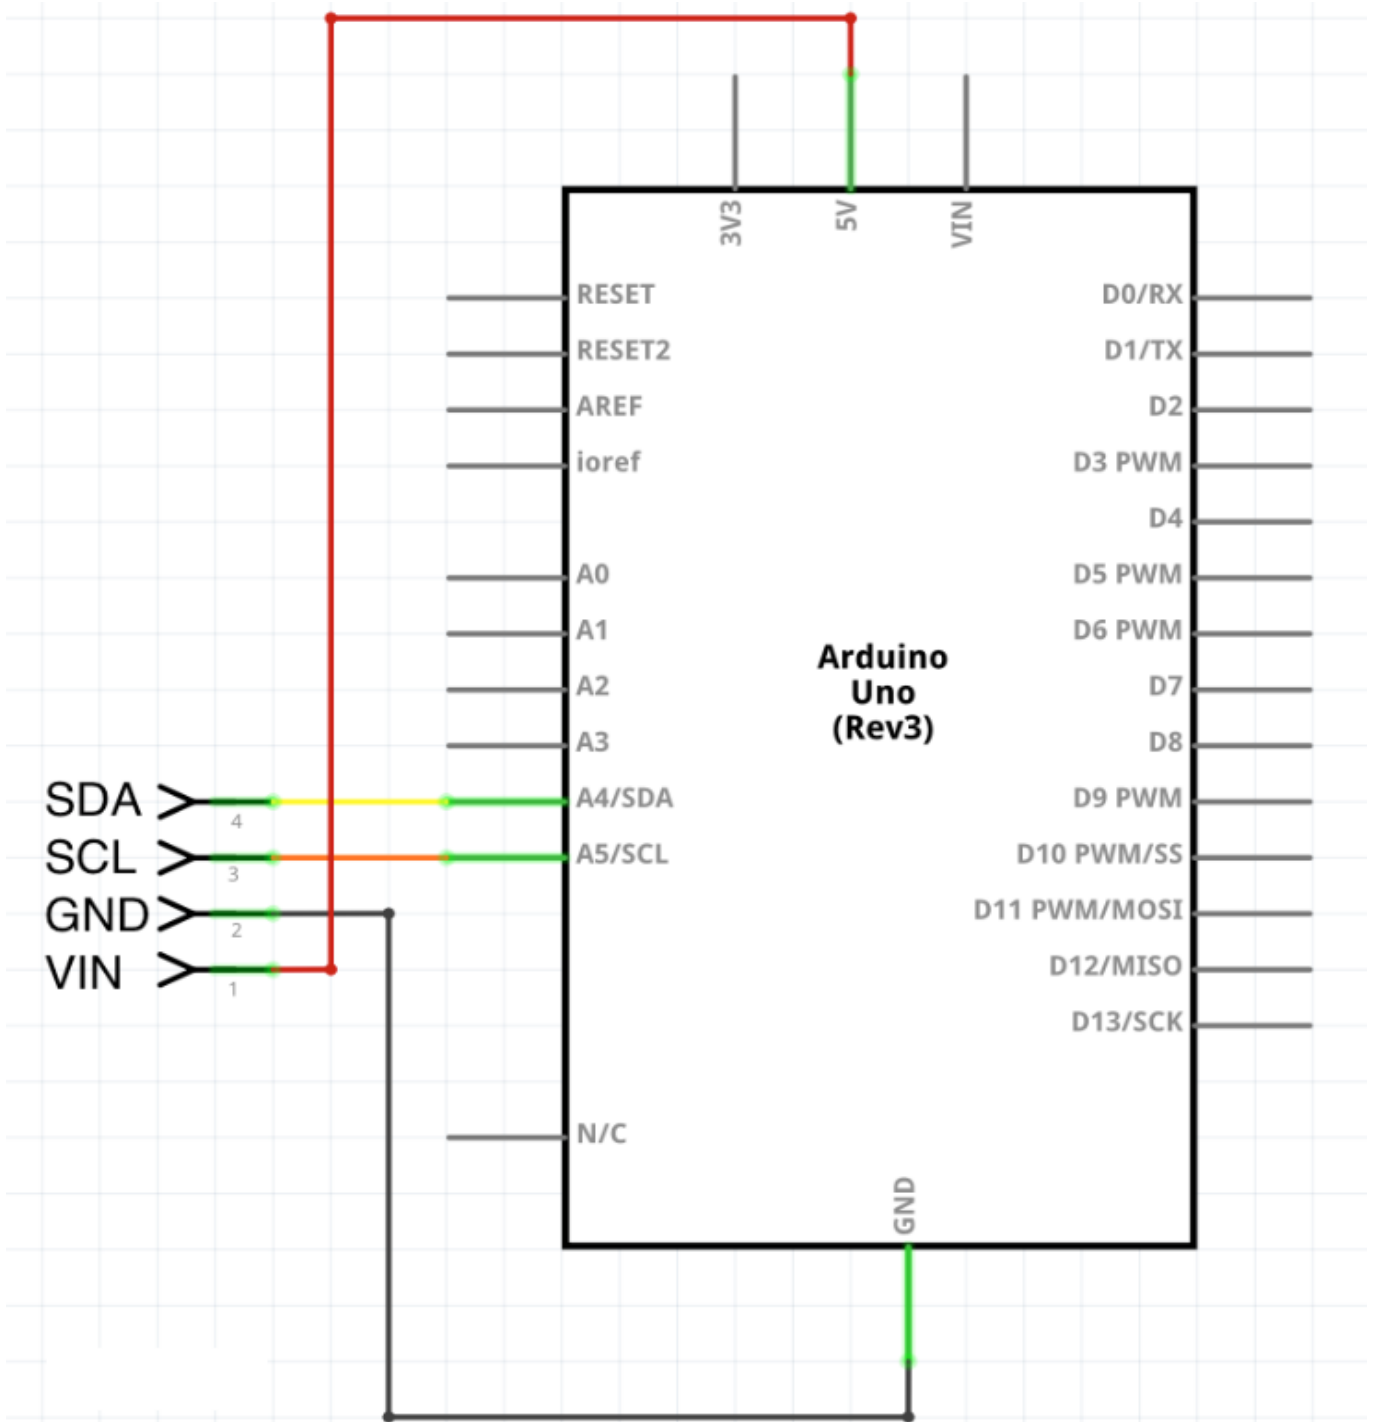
3V3
5V
VIN

RESET
RESET2
AREF
ioref
A0
A1
A2
A3
A4/SDA
A5/SCL
N/C

D0/RX
D1/TX
D2
D3 PWM
D4
D5 PWM
D6 PWM
D7
D8
D9 PWM
D10 PWM/SS
D11 PWM/MOSI
D12/MISO
D13/SCK

Arduino
Uno
(Rev3)

GND

SDA
4
SCL
3
GND
2
VIN
1